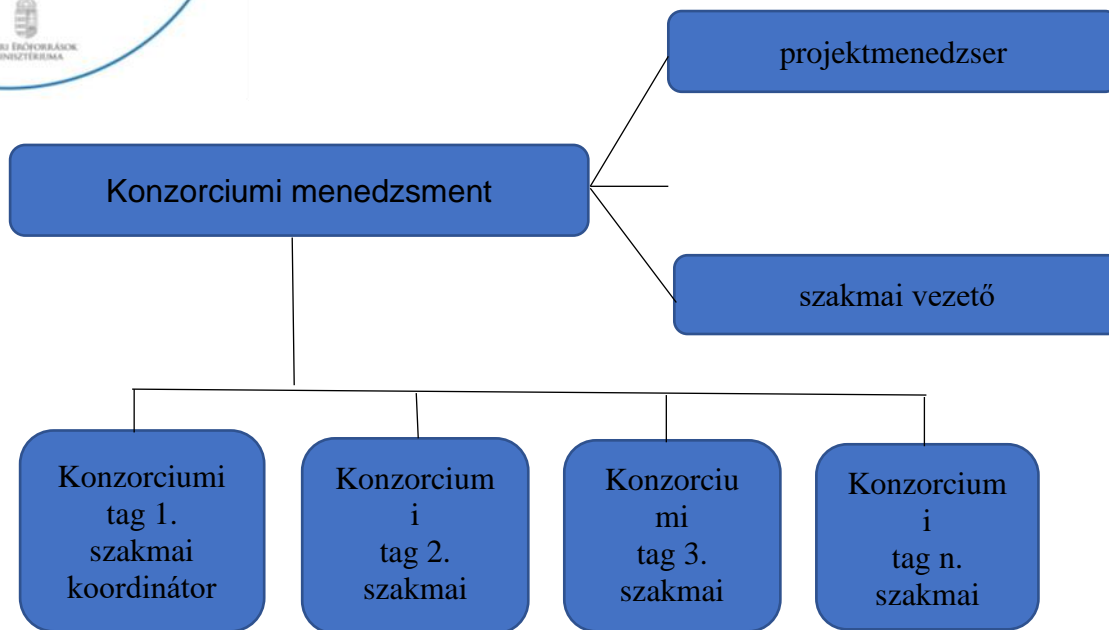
RI ERŐFORRÁSOK
INISZTÉRIUMA

projektmenedzser

Konzorciumi menedzsment

szakmai vezető

Konzorciumi tag 1. szakmai koordinátor

Konzorcium i tag 2. szakmai

Konzorciu mi tag 3. szakmai

Konzorcium i tag n. szakmai